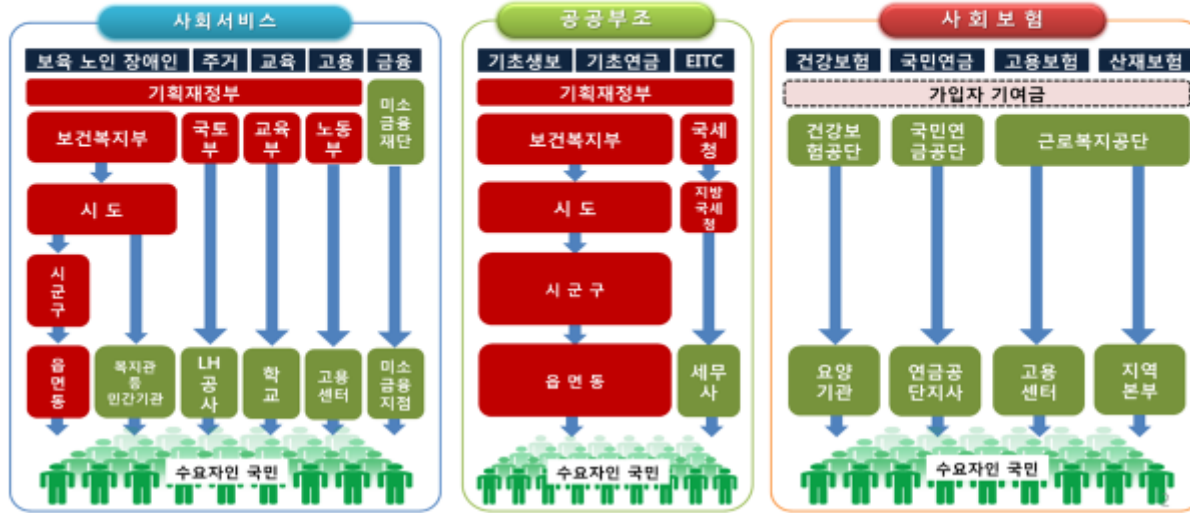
사회서비스

보육 노인 장애인
주거
교육
고용
금융

기획재정부

보건복지부
국토부
교육부
노동부
미소금융재단

시 도

시군구

읍면동
복지관 등 민간기관
LH공사
학교
고용센터
미소금융지점

수요자인 국민

공공부조

기초생보
기초연금
EITC

기획재정부

보건복지부
국세청

지방국세청

시 도

시 군 구

읍 면 동
세무사

수요자인 국민

사 회 보 험

건강보험
국민연금
고용보험
산재보험

가입자 기여금

건강보험공단
국민연금공단
근로복지공단

요양기관
연금공단지사
고용센터
지역본부

수요자인 국민